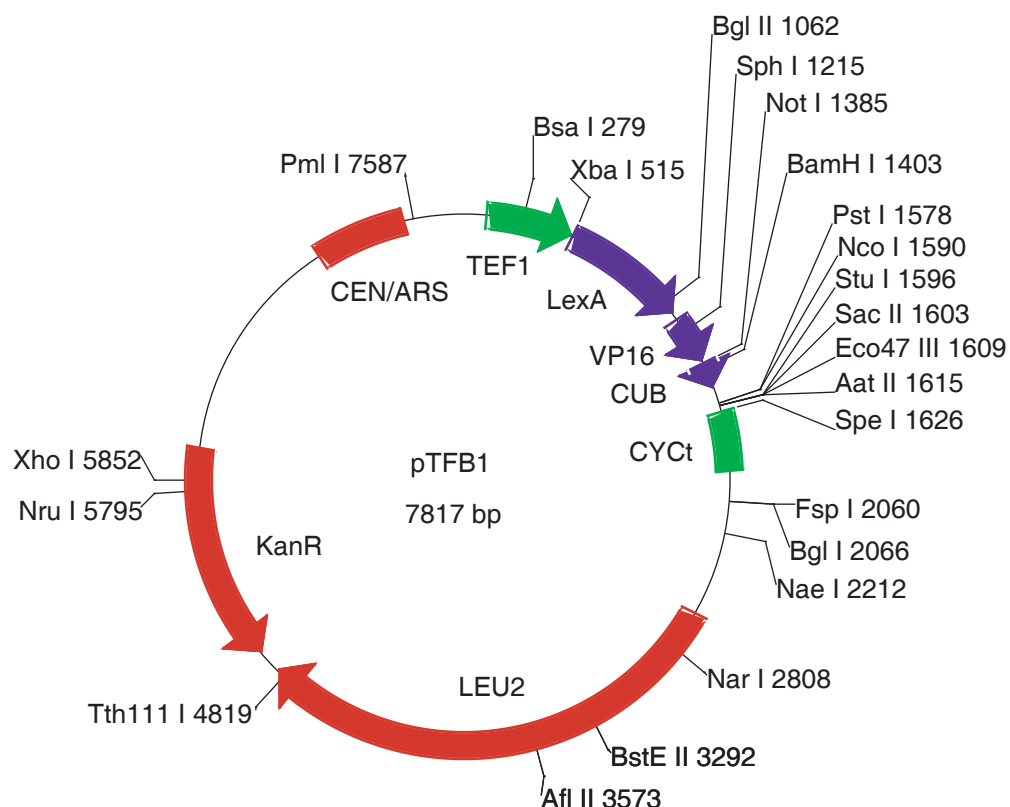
Bgl II 1062
Sph I 1215
Not I 1385
Bsa I 279
BamH I 1403
Pml I 7587
Xba I 515
Pst I 1578
Nco I 1590
Stu I 1596
Sac II 1603
Eco47 III 1609
Aat II 1615
Spe I 1626
TEF1
LexA
CEN/ARS
VP16
CUB
CYCt
Xho I 5852
Nru I 5795
pTFB1
7817 bp
KanR
Fsp I 2060
Bgl I 2066
Nae I 2212
LEU2
Nar I 2808
Tth111 I 4819
BstE II 3292
Afl II 3573